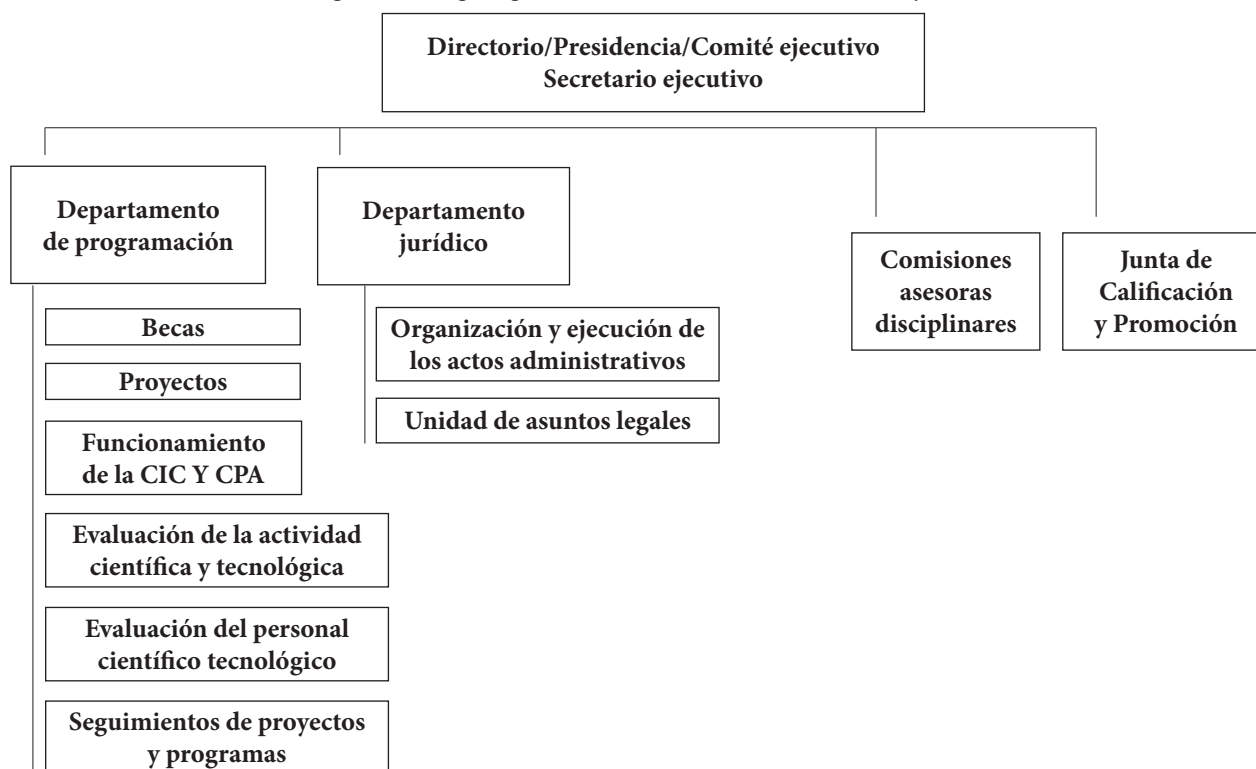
Directorio/Presidencia/Comité ejecutivo
Secretario ejecutivo

Departamento de programación

Becas

Proyectos

Funcionamiento de la CIC Y CPA

Evaluación de la actividad científica y tecnológica

Evaluación del personal científico tecnológico

Seguimientos de proyectos y programas

Departamento jurídico

Organización y ejecución de los actos administrativos

Unidad de asuntos legales

Comisiones asesoras disciplinares

Junta de Calificación y Promoción